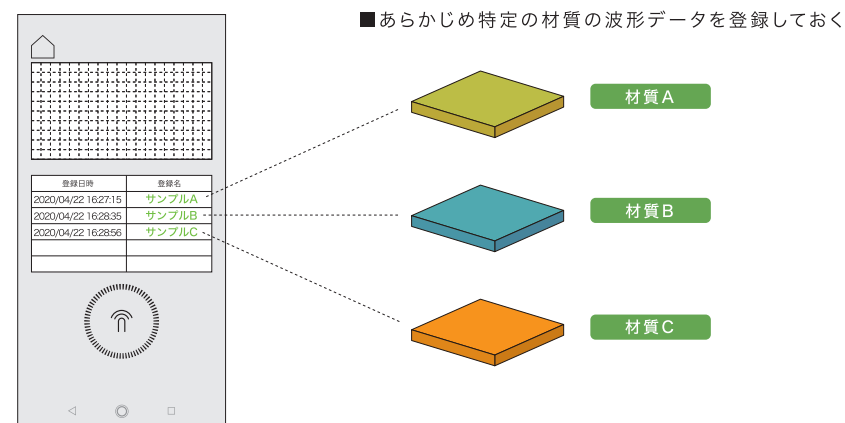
■あらかじめ特定の材質の波形データを登録しておく

| 登録日時 | 登録名 |
|---|---|
| 2020/04/22 16:27:15 | サンプルA |
| 2020/04/22 16:28:35 | サンプルB |
| 2020/04/22 16:28:56 | サンプルC |
| | |
| | |

材質A

材質B

材質C